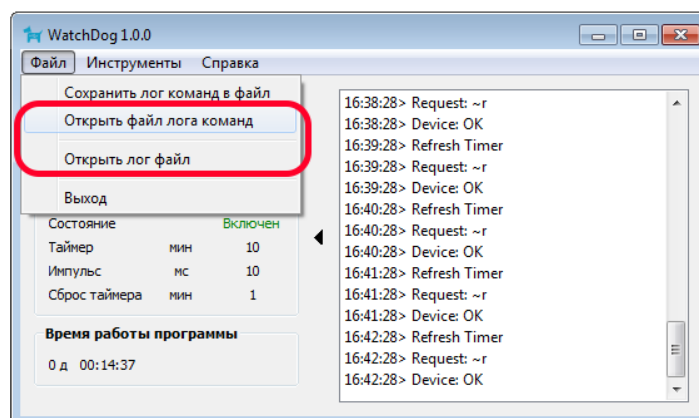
WatchDog 1.0.0

Файл Инструменты Справка

Сохранить лог команд в файл
Открыть файл лога команд
Открыть лог файл
Выход

| Состояние | | Включен |
|---|---|---|
| Таймер | мин | 10 |
| Импульс | мс | 10 |
| Сброс таймера | мин | 1 |

Время работы программы
0 д 00:14:37

16:38:28> Request: ~r
16:38:28> Device: OK
16:39:28> Refresh Timer
16:39:28> Request: ~r
16:39:28> Device: OK
16:40:28> Refresh Timer
16:40:28> Request: ~r
16:40:28> Device: OK
16:41:28> Refresh Timer
16:41:28> Request: ~r
16:41:28> Device: OK
16:42:28> Refresh Timer
16:42:28> Request: ~r
16:42:28> Device: OK